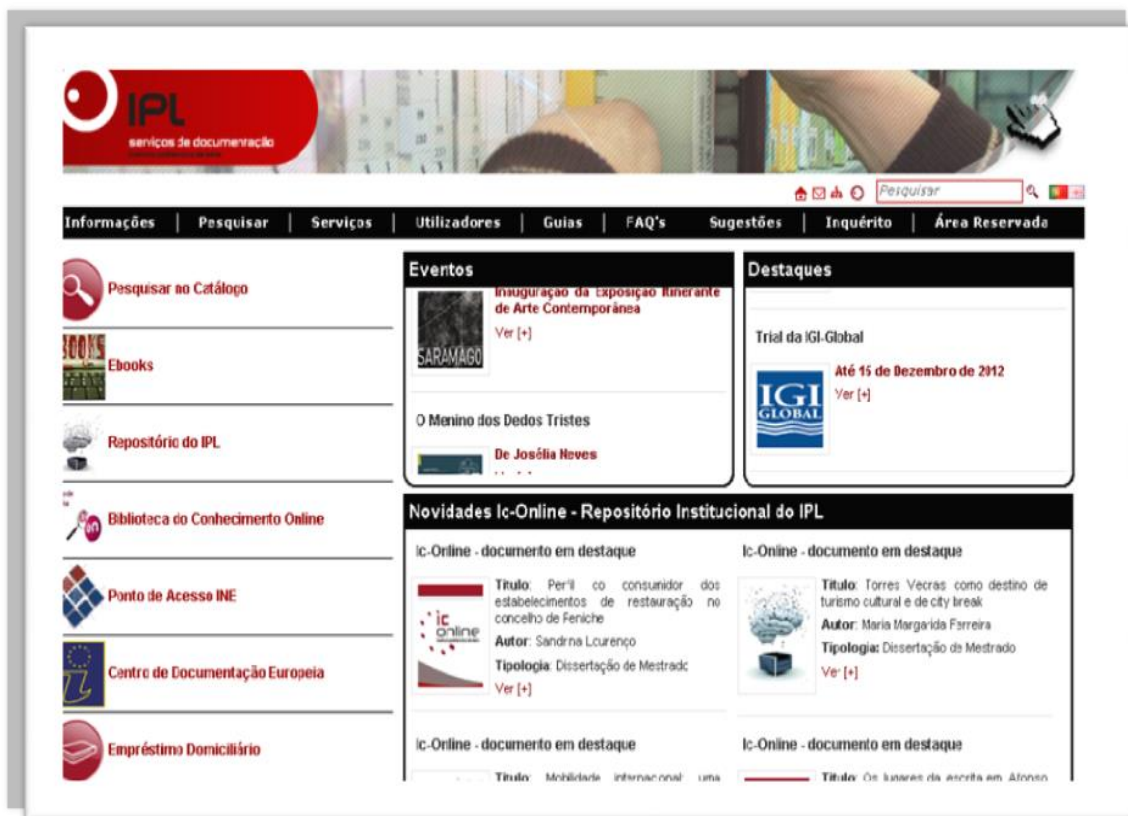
IPL
serviços de documentação

Pesquisar

Informações | Pesquisar | Serviços | Utilizadores | Guias | FAQ's | Sugestões | Inquérito | Área Reservada

Pesquisar no Catálogo

Ebooks

Repositório do IPL

Biblioteca do Conhecimento Online

Ponto de Acesso INE

Centro de Documentação Europeia

Empréstimo Domiciliário

Eventos

Inauguração da Exposição Itinerante de Arte Contemporânea
SARAMAGO
Ver [+]

O Menino dos Dedos Tristes
De Josélia Neves
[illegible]

Destaques

Trial da IGI-Global
IGI GLOBAL
Até 15 de Dezembro de 2012
Ver [+]

Novidades Ic-Online - Repositório Institucional do IPL

Ic-Online - documento em destaque
ic online
Título: Perfil do consumidor dos estabelecimentos de restauração no concelho de Peniche
Autor: Sandrina Lourenço
Tipologia: Dissertação de Mestrado
Ver [+]

Ic-Online - documento em destaque
Título: Torres Vedras como destino de turismo cultural e de city break
Autor: Maria Margarida Ferreira
Tipologia: Dissertação de Mestrado
Ver [+]

Ic-Online - documento em destaque
Título: Mobilidade internacional: uma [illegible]

Ic-Online - documento em destaque
Título: Os lugares da escrita em Afonso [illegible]